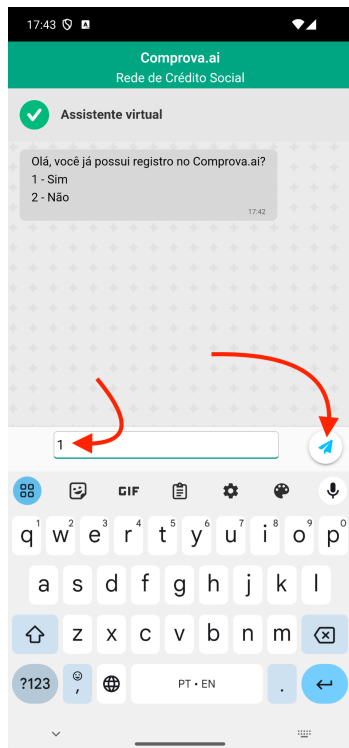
17:43

Comprova.ai
Rede de Crédito Social

Assistente virtual

Olá, você já possui registro no Comprova.ai?
1 - Sim
2 - Não
17:42

1

GIF

q w e r t y u i o p
1 2 3 4 5 6 7 8 9 0
a s d f g h j k l
z x c v b n m
?123 , PT • EN .